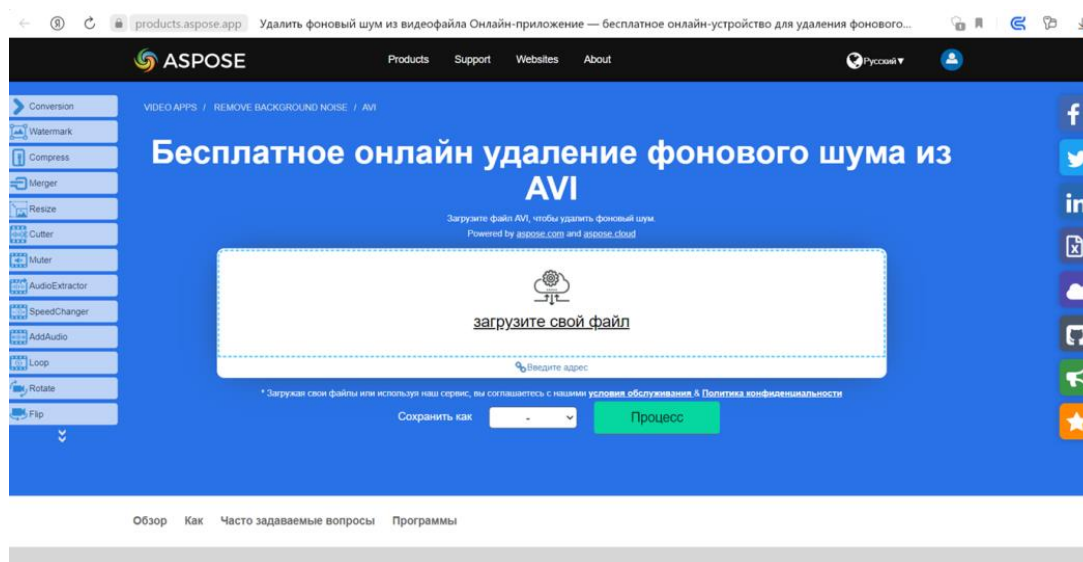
products.aspose.app Удалить фоновый шум из видеофайла Онлайн-приложение — бесплатное онлайн-устройство для удаления фонового...

ASPOSE

Products Support Websites About

Русский

Conversion
Watermark
Compress
Merger
Resize
Cutter
Muter
AudioExtractor
SpeedChanger
AddAudio
Loop
Rotate
Flip

VIDEO APPS / REMOVE BACKGROUND NOISE / AVI

Бесплатное онлайн удаление фонового шума из AVI

Загрузите файл AVI, чтобы удалить фоновый шум.

Powered by aspose.com and aspose.cloud

загрузите свой файл

Введите адрес

* Загружая свои файлы или используя наш сервис, вы соглашаетесь с нашими условия обслуживания & Политика конфиденциальности

Сохранить как -

Процесс

Обзор Как Часто задаваемые вопросы Программы